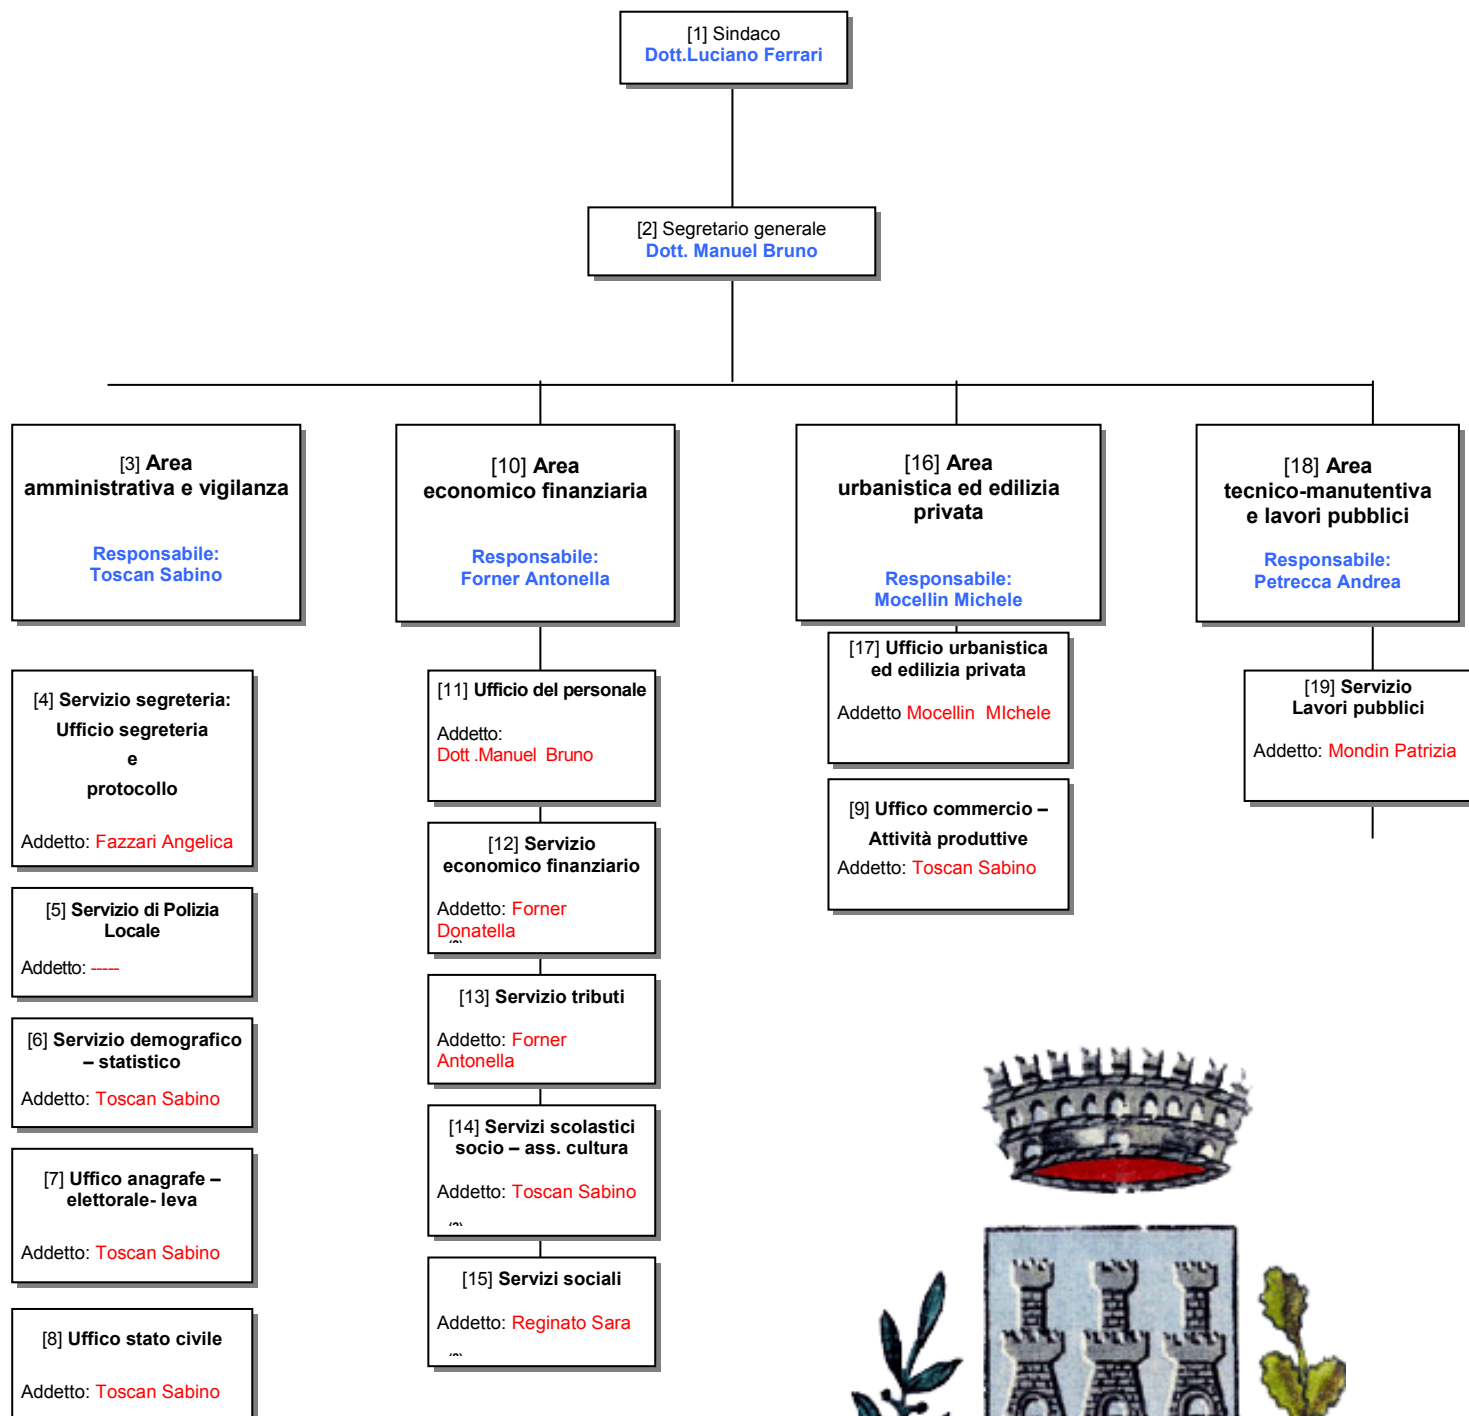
[1] Sindaco
Dott.Luciano Ferrari

[2] Segretario generale
Dott. Manuel Bruno

[3] Area amministrativa e vigilanza

Responsabile:
Toscan Sabino

[10] Area economico finanziaria

Responsabile:
Forner Antonella

[16] Area urbanistica ed edilizia privata

Responsabile:
Mocellin Michele

[18] Area tecnico-manutentiva e lavori pubblici

Responsabile:
Petrecca Andrea

[4] Servizio segreteria: Ufficio segreteria e protocollo

Addetto: Fazzari Angelica

[5] Servizio di Polizia Locale

Addetto: -----

[6] Servizio demografico – statistico

Addetto: Toscan Sabino

[7] Uffico anagrafe – elettorale- leva

Addetto: Toscan Sabino

[8] Uffico stato civile

Addetto: Toscan Sabino

[11] Ufficio del personale

Addetto:
Dott .Manuel Bruno

[12] Servizio economico finanziario

Addetto: Forner Donatella

[13] Servizio tributi

Addetto: Forner Antonella

[14] Servizi scolastici socio – ass. cultura

Addetto: Toscan Sabino

[15] Servizi sociali

Addetto: Reginato Sara

[17] Ufficio urbanistica ed edilizia privata

Addetto Mocellin MIchele

[9] Uffico commercio – Attività produttive

Addetto: Toscan Sabino

[19] Servizio Lavori pubblici

Addetto: Mondin Patrizia